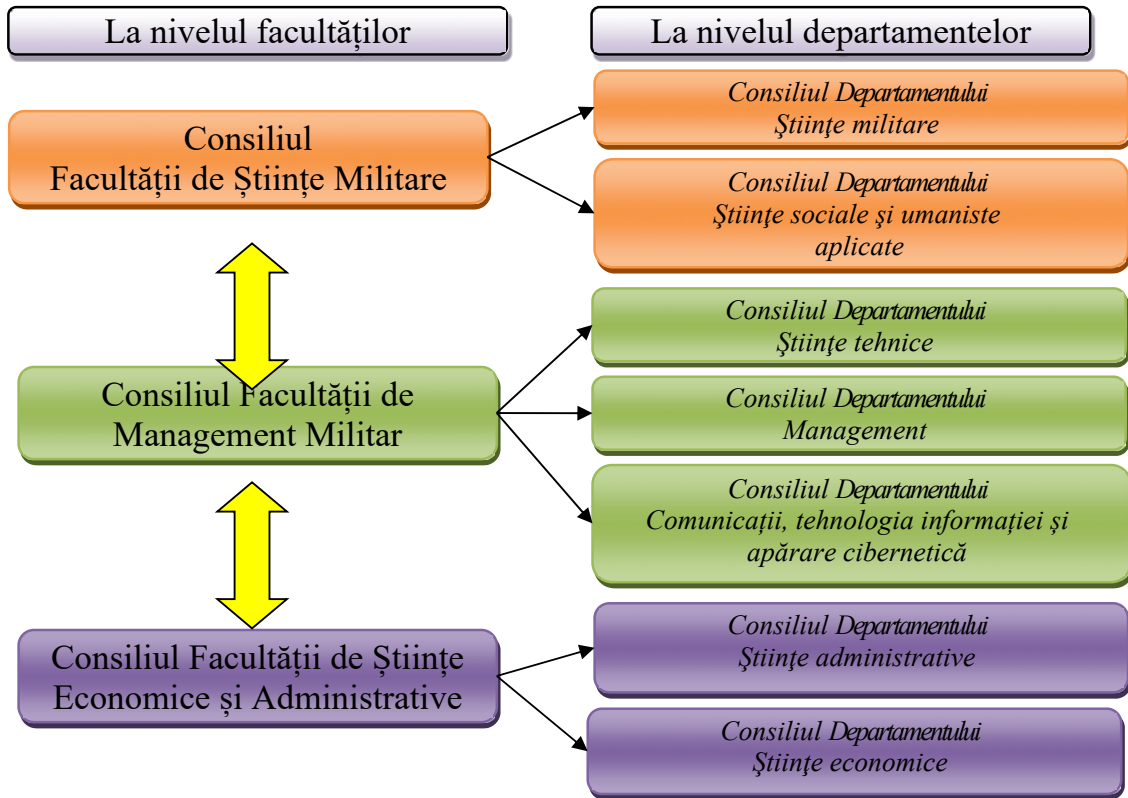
La nivelul facultăților

La nivelul departamentelor

Consiliul Facultății de Științe Militare

Consiliul Departamentului Ştiinţe militare

Consiliul Departamentului Ştiinţe sociale şi umaniste aplicate

Consiliul Facultății de Management Militar

Consiliul Departamentului Ştiinţe tehnice

Consiliul Departamentului Management

Consiliul Departamentului Comunicații, tehnologia informației și apărare cibernetică

Consiliul Facultății de Științe Economice și Administrative

Consiliul Departamentului Ştiinţe administrative

Consiliul Departamentului Ştiinţe economice